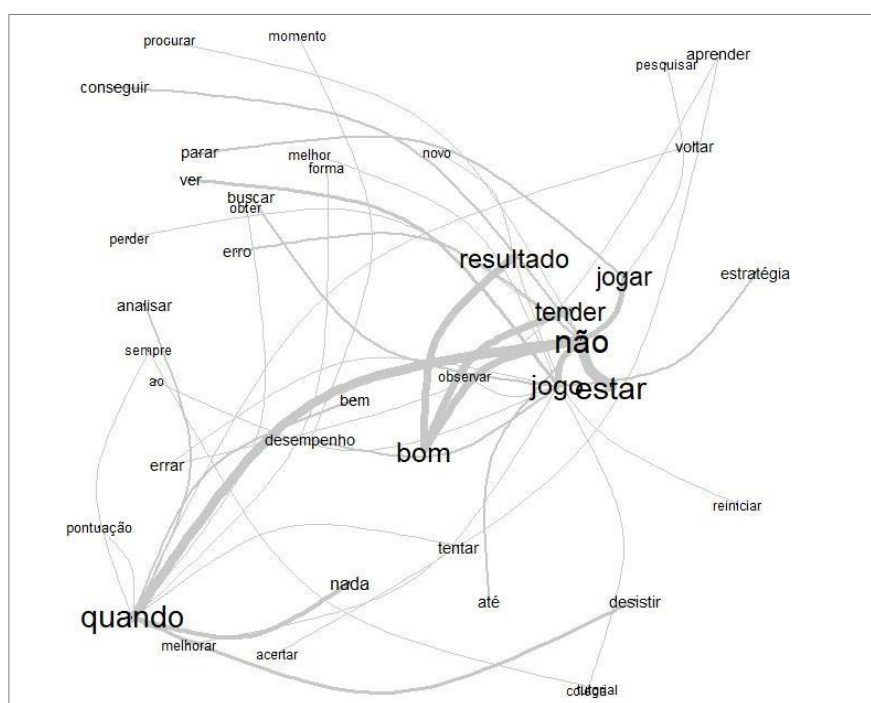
procurar
momento
aprender
pesquisar
conseguir
parar
melhor
forma
novo
voltar
ver
buscar
obter
perder
erro
resultado
jogar
estratégia
analisar
tender
não
sempre
ao
observar
jogo
estar
bem
desempenho
bom
errar
reiniciar
pontuação
tentar
nada
quando
até
desistir
melhorar
acertar
colega
inicial